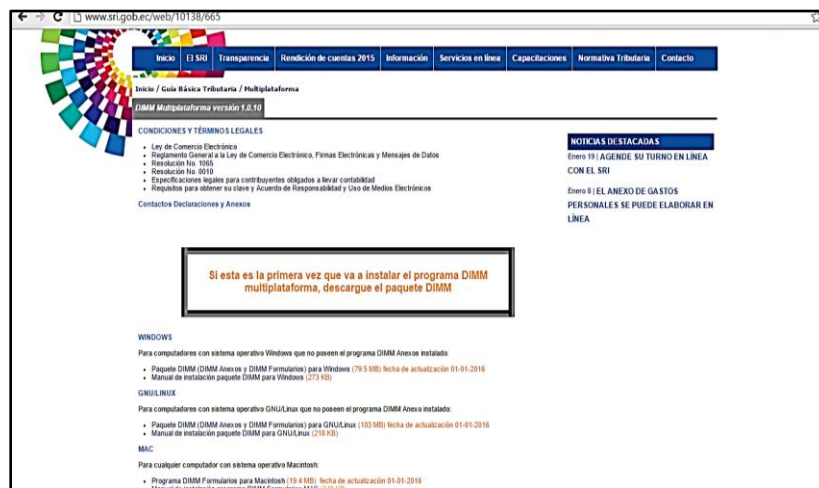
www.sri.gob.ec/web/10138/665

Inicio | El SRI | Transparencia | Rendición de cuentas 2015 | Información | Servicios en línea | Capacitaciones | Normativa Tributaria | Contacto

Inicio / Guía Básica Tributaria / Multiplataforma

DIMM Multiplataforma versión 1.0.10

CONDICIONES Y TÉRMINOS LEGALES

- Ley de Comercio Electrónico
- Reglamento General a la Ley de Comercio Electrónico, Firmas Electrónicas y Mensajes de Datos
- Resolución No. 1065
- Resolución No. 0010
- Especificaciones legales para contribuyentes obligados a llevar contabilidad
- Requisitos para obtener su clave y Acuerdo de Responsabilidad y Uso de Medios Electrónicos

Contactos Declaraciones y Anexos

NOTICIAS DESTACADAS

Enero 19 | AGENDE SU TURNO EN LÍNEA CON EL SRI

Enero 8 | EL ANEXO DE GASTOS PERSONALES SE PUEDE ELABORAR EN LÍNEA

Si esta es la primera vez que va a instalar el programa DIMM multiplataforma, descargue el paquete DIMM

WINDOWS

Para computadores con sistema operativo Windows que no poseen el programa DIMM Anexos instalado:

- Paquete DIMM (DIMM Anexos y DIMM Formularios) para Windows (79.5 MB) fecha de actualización 01-01-2016
- Manual de instalación paquete DIMM para Windows (273 KB)

GNU/LINUX

Para computadores con sistema operativo GNU/Linux que no poseen el programa DIMM Anexo instalado:

- Paquete DIMM (DIMM Anexos y DIMM Formularios) para GNU/Linux (103 MB) fecha de actualización 01-01-2016
- Manual de instalación paquete DIMM para GNU/Linux (218 KB)

MAC

Para cualquier computador con sistema operativo Macintosh:

- Programa DIMM Formularios para Macintosh (19.4 MB) fecha de actualización 01-01-2016
- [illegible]